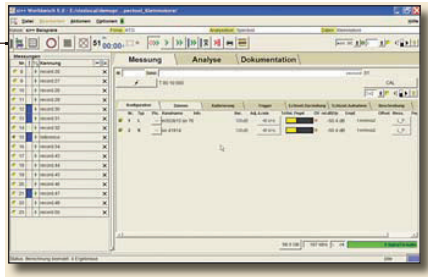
Datei Bearbeiten Aktionen Optionen
Messung Analyse Dokumentation
Messungen
Nr. Benennung
6 record 26
7 record 27
8 record 28
9 record 29
10 record 30
11 record 31
12 record 32
13 record 33
14 record 34
15 Valentino
16 record 36
17 record 37
18 record 38
19 record 39
20 record 40
21 record 41
22 record 42
23 record 43
24 record 44
25 record 45
26 record 46
27 record 47
28 record 48
CAL
Konfiguration Sensor Kalibrierung Trigger Echtzeit Darstellung Echtzeit Aufnahme Beschreibung
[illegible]